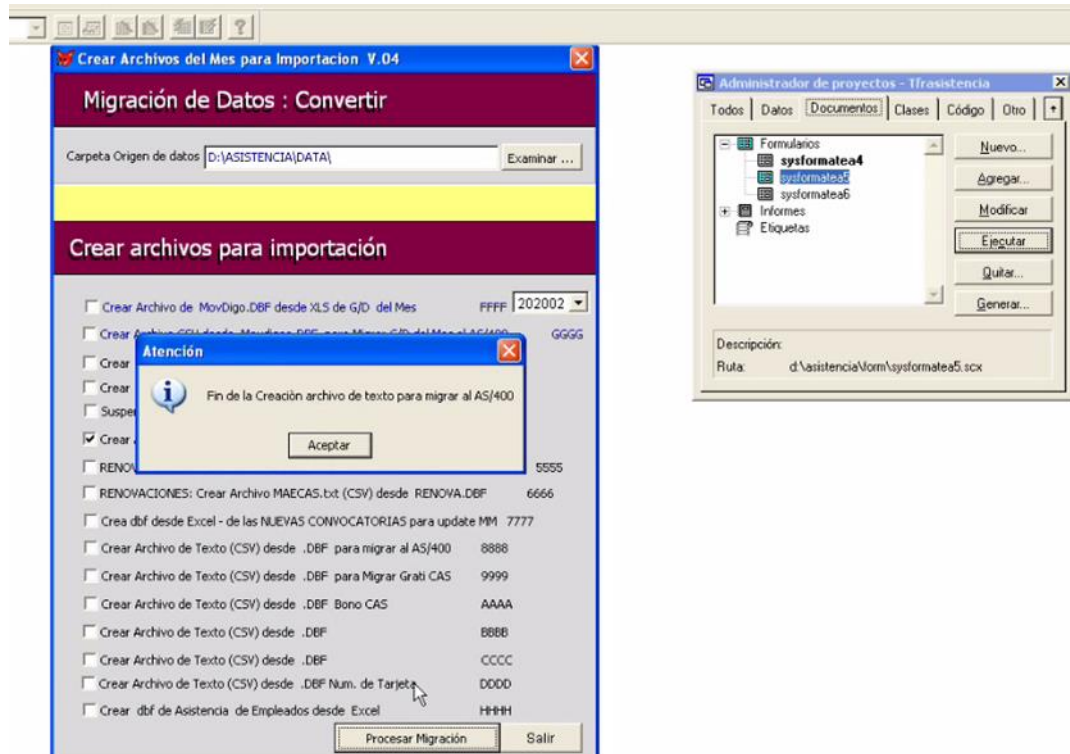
Crear Archivos del Mes para Importacion V.04

Migración de Datos : Convertir

Carpeta Origen de datos D:\ASISTENCIA\DATA\ Examinar ...

Crear archivos para importación

Crear Archivo de MovDigo.DBF desde XLS de G/D del Mes FFFF 202002

Crear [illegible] GGGG

Crear

Crear

Susper

Crear

RENOV 5555

RENOVACIONES: Crear Archivo MAECAS.txt (CSV) desde RENOVA.DBF 6666

Crea dbf desde Excel - de las NUEVAS CONVOCATORIAS para update MM 7777

Crear Archivo de Texto (CSV) desde .DBF para migrar al AS/400 8888

Crear Archivo de Texto (CSV) desde .DBF para Migrar Grati CAS 9999

Crear Archivo de Texto (CSV) desde .DBF Bono CAS AAAA

Crear Archivo de Texto (CSV) desde .DBF BBBB

Crear Archivo de Texto (CSV) desde .DBF CCCC

Crear Archivo de Texto (CSV) desde .DBF Num. de Tarjeta DDDD

Crear dbf de Asistencia de Empleados desde Excel HHHH

Procesar Migración Salir

Atención

Fin de la Creación archivo de texto para migrar al AS/400

Aceptar

Administrador de proyectos - Tfrasistencia

Todos Datos Documentos Clases Código Otro

Formularios
sysformatea4
sysformatea5
sysformatea6
Informes
Etiquetas

Nuevo...
Agregar...
Modificar
Ejecutar
Quitar...
Generar...

Descripción:
Ruta: d:\asistencia\form\sysformatea5.scx